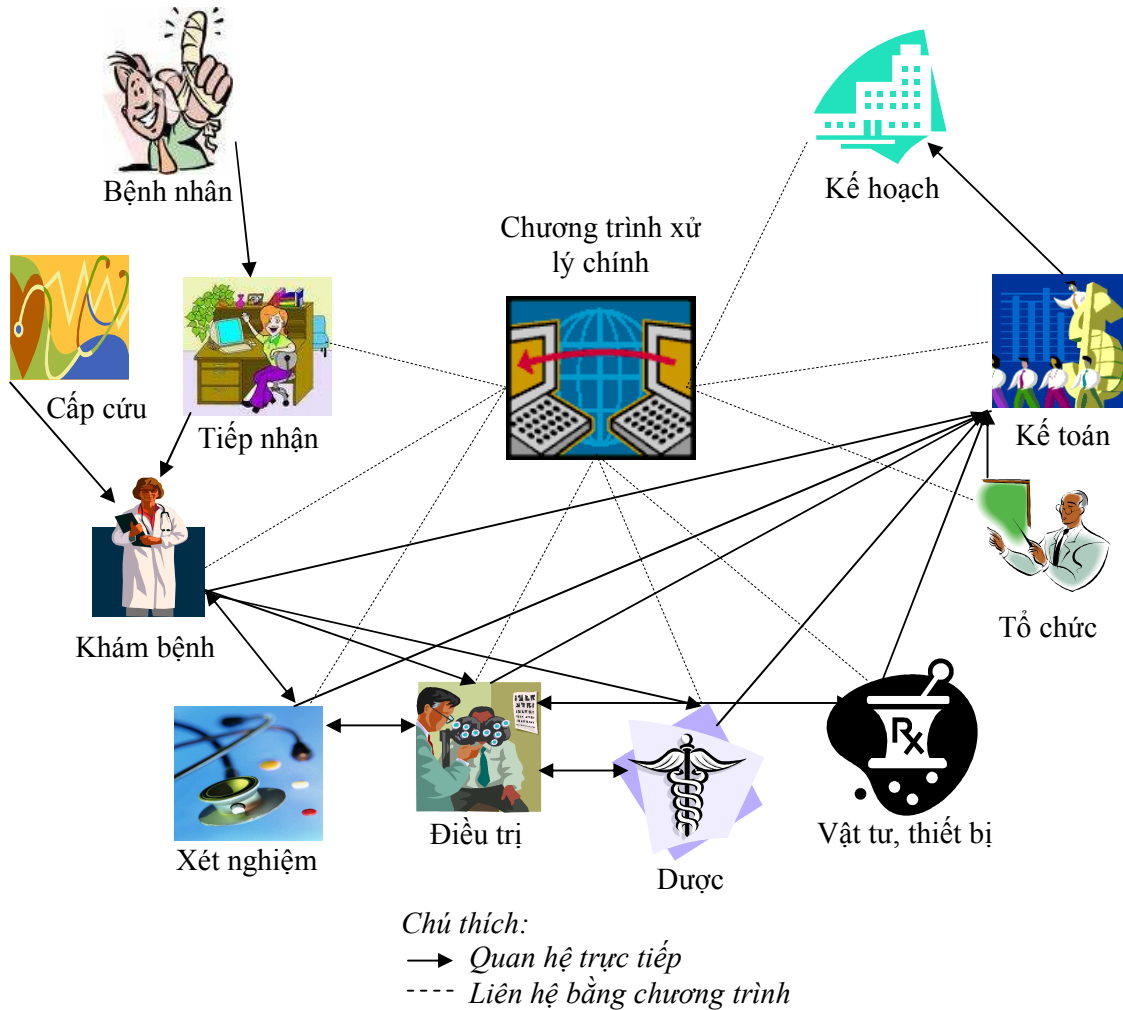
Bệnh nhân

Kế hoạch

Chương trình xử lý chính

Cấp cứu

Tiếp nhận

Kế toán

Khám bệnh

Tổ chức

Xét nghiệm

Điều trị

Dược

Vật tư, thiết bị

Rx

Chú thích:
Quan hệ trực tiếp
Liên hệ bằng chương trình